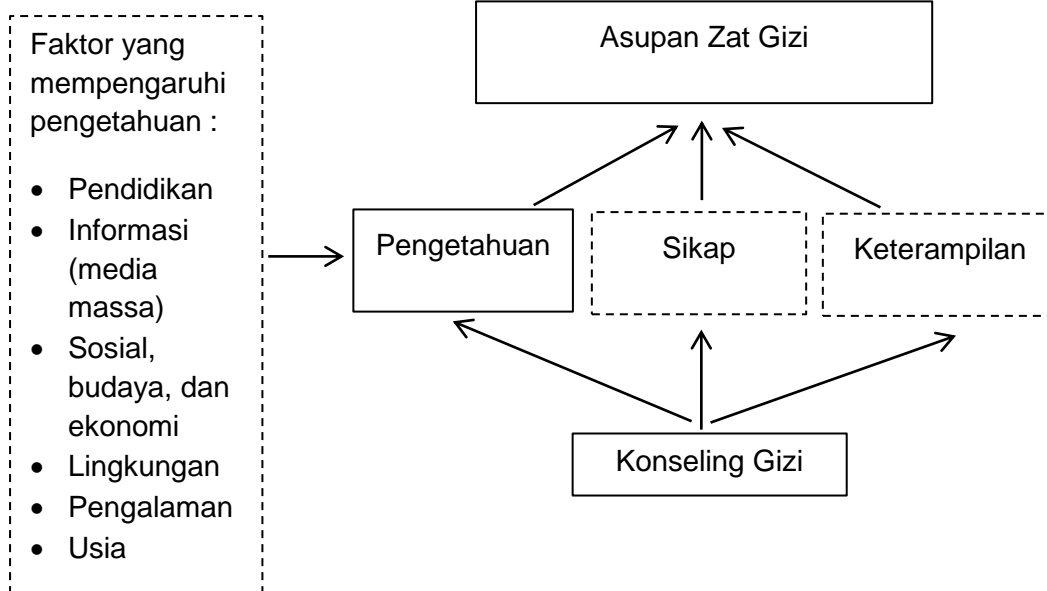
Faktor yang mempengaruhi pengetahuan :

- Pendidikan
- Informasi (media massa)
- Sosial, budaya, dan ekonomi
- Lingkungan
- Pengalaman
- Usia

Asupan Zat Gizi

Pengetahuan

Sikap

Keterampilan

Konseling Gizi